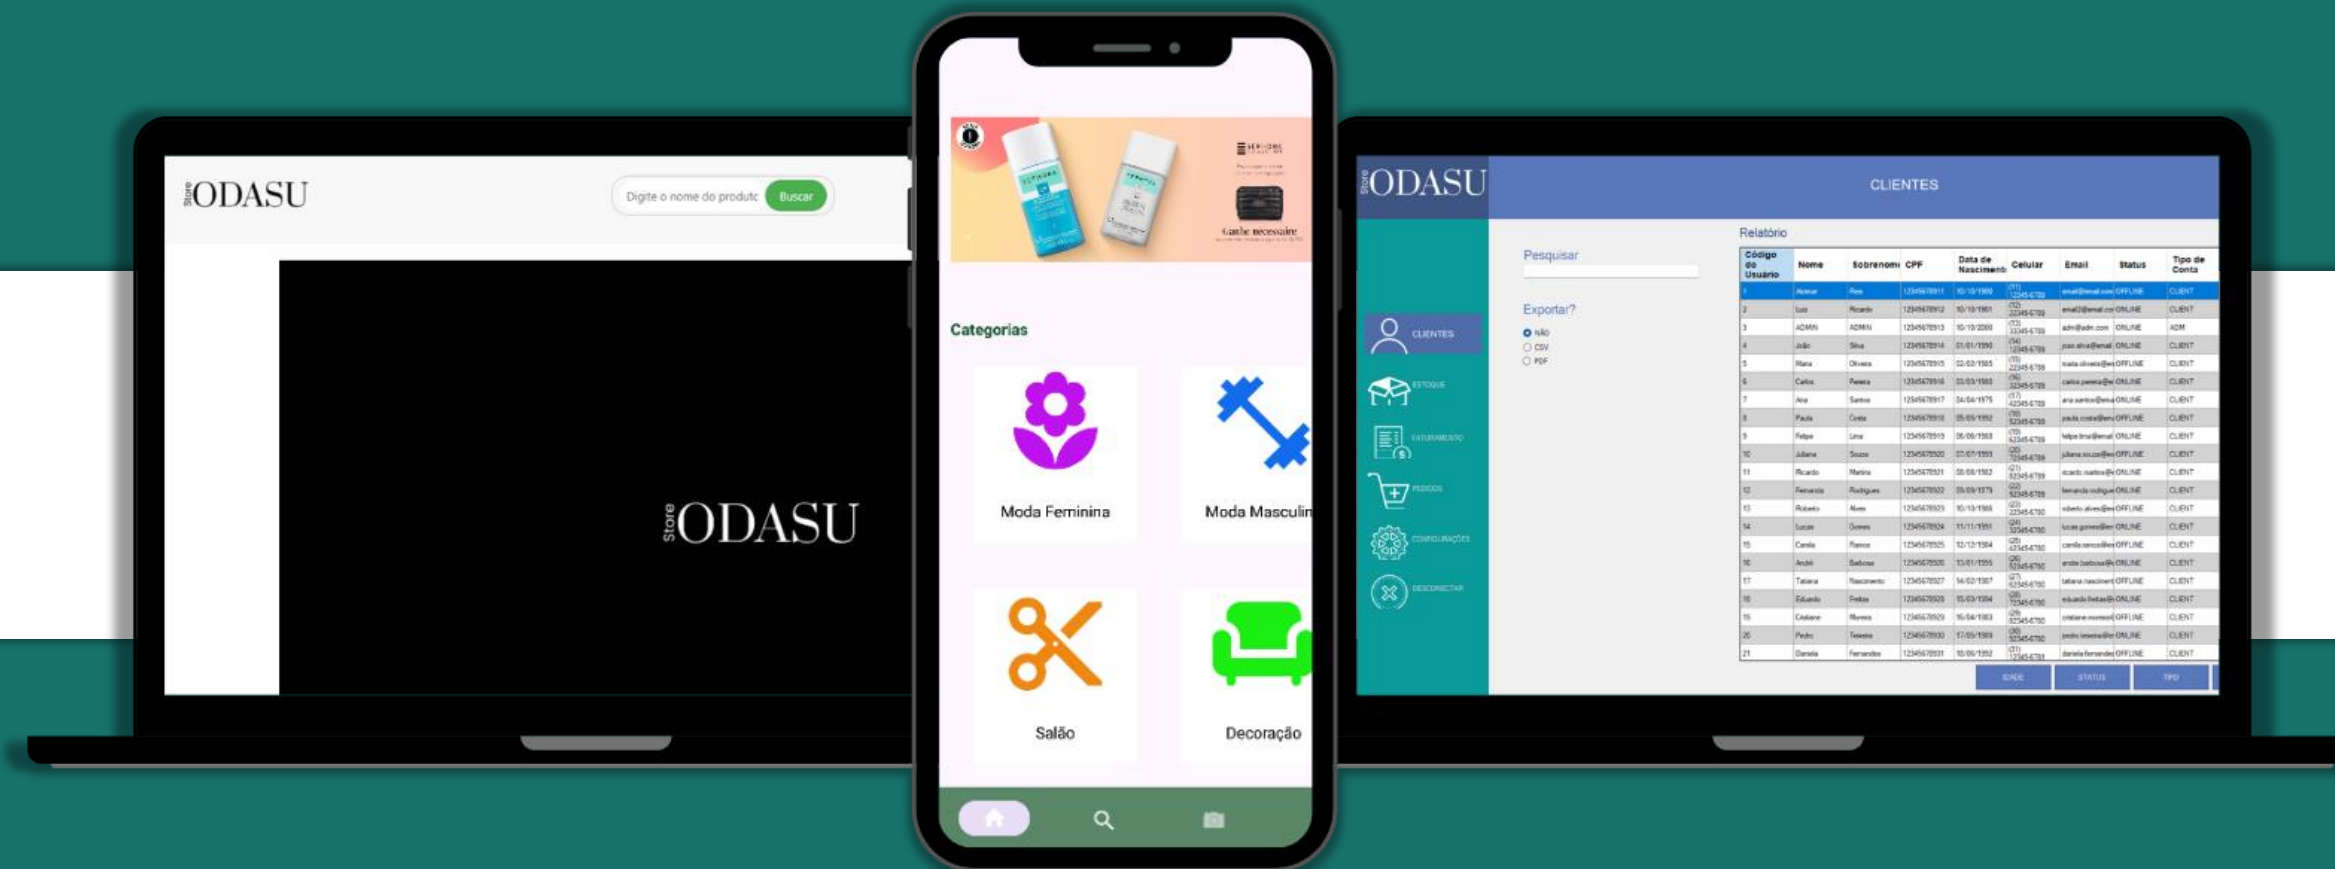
Store ODASU

Digite o nome do produto Buscar

Store ODASU

Ganhe necessaire

Categorias

Moda Feminina

Moda Masculin

Salão

Decoração

Store ODASU

CLIENTES

CLIENTES

ESTOQUE

FATURAMENTO

PEDIDOS

CONFIGURAÇÕES

DESCONECTAR

Pesquisar

Exportar?

Não

CSV

PDF

Relatório

| Código do Usuário | Nome | Sobrenome | CPF | Data de Nascimento | Celular | Email | Status | Tipo de Conta |
|---|---|---|---|---|---|---|---|---|
| 1 | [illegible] | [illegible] | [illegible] | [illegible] | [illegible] | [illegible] | OFFLINE | CLIENT |
| 2 | Luiz | Ricardo | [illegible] | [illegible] | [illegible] | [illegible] | ONLINE | CLIENT |
| 3 | ADMIN | ADMIN | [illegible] | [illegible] | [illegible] | adm@adm.com | ONLINE | ADM |
| 4 | João | Silva | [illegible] | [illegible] | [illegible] | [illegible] | ONLINE | CLIENT |
| 5 | Maria | Oliveira | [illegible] | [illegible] | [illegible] | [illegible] | OFFLINE | CLIENT |
| 6 | Carlos | Pereira | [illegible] | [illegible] | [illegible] | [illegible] | ONLINE | CLIENT |
| 7 | Ana | Santos | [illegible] | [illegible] | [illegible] | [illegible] | ONLINE | CLIENT |
| 8 | Paula | Costa | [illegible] | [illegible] | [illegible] | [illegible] | OFFLINE | CLIENT |
| 9 | Felipe | Lima | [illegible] | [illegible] | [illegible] | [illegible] | ONLINE | CLIENT |
| 10 | Juliana | Souza | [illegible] | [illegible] | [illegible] | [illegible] | OFFLINE | CLIENT |
| 11 | Ricardo | Martins | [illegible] | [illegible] | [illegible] | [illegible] | ONLINE | CLIENT |
| 12 | Fernanda | Rodrigues | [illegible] | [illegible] | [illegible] | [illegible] | ONLINE | CLIENT |
| 13 | Roberto | Alves | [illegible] | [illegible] | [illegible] | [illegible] | OFFLINE | CLIENT |
| 14 | Lucas | Gomes | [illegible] | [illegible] | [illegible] | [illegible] | ONLINE | CLIENT |
| 15 | Camila | Ramos | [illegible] | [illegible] | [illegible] | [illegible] | OFFLINE | CLIENT |
| 16 | André | Barbosa | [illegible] | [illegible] | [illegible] | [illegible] | ONLINE | CLIENT |
| 17 | Tatiana | Nascimento | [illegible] | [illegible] | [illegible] | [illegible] | OFFLINE | CLIENT |
| 18 | Eduardo | Freitas | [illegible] | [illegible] | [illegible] | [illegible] | ONLINE | CLIENT |
| 19 | Cristiane | Moreira | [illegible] | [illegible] | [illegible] | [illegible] | OFFLINE | CLIENT |
| 20 | Pedro | Teixeira | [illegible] | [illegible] | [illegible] | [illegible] | ONLINE | CLIENT |
| 21 | Daniela | Fernandes | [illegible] | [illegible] | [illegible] | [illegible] | OFFLINE | CLIENT |

IDADE STATUS TIPO